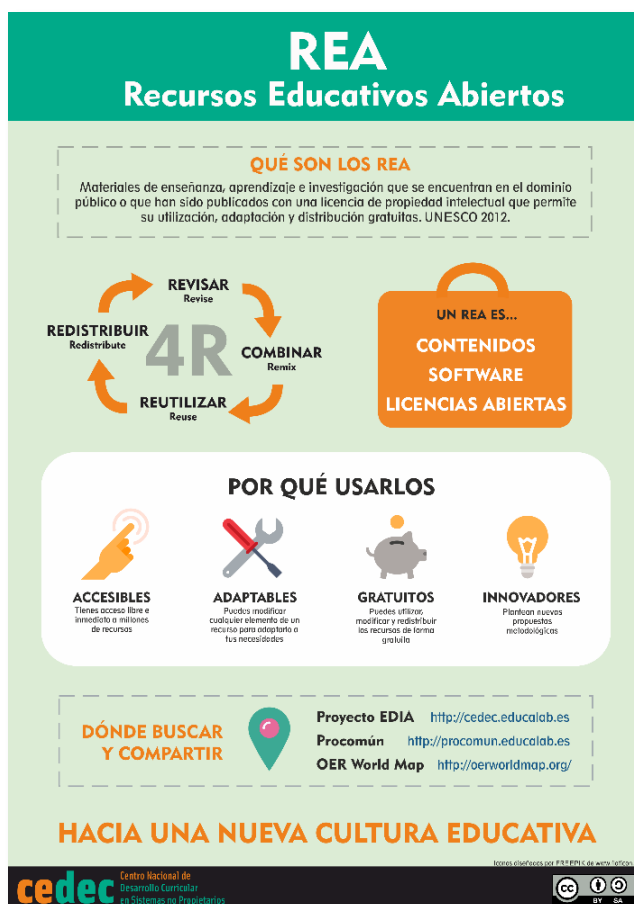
REA
Recursos Educativos Abiertos

QUÉ SON LOS REA
Materiales de enseñanza, aprendizaje e investigación que se encuentran en el dominio público o que han sido publicados con una licencia de propiedad intelectual que permite su utilización, adaptación y distribución gratuitas. UNESCO 2012.

REVISAR
Revise
COMBINAR
Remix
REUTILIZAR
Reuse
REDISTRIBUIR
Redistribute
4R

UN REA ES...
CONTENIDOS
SOFTWARE
LICENCIAS ABIERTAS

POR QUÉ USARLOS

ACCESIBLES
Tienes acceso libre e inmediato a millones de recursos

ADAPTABLES
Puedes modificar cualquier elemento de un recurso para adaptarlo a tus necesidades

GRATUITOS
Puedes utilizar, modificar y redistribuir los recursos de forma gratuita

INNOVADORES
Plantean nuevas propuestas metodológicas

DÓNDE BUSCAR Y COMPARTIR
Proyecto EDIA http://cedec.educalab.es
Procomún http://procomun.educalab.es
OER World Map http://oerworldmap.org/

HACIA UNA NUEVA CULTURA EDUCATIVA

Iconos diseñados por FREEPIK de www.flaticon

cedec Centro Nacional de Desarrollo Curricular en Sistemas no Propietarios

cc BY SA